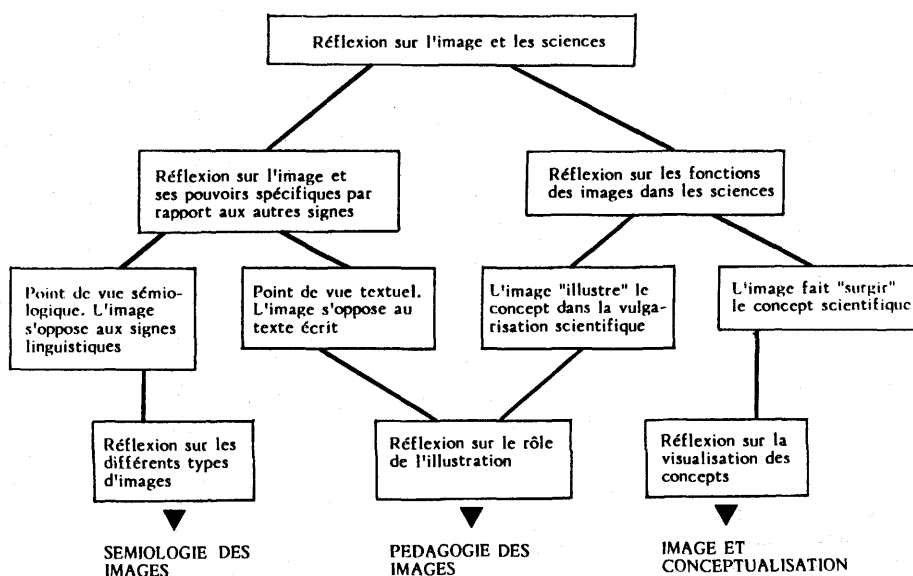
Réflexion sur l'image et les sciences

Réflexion sur l'image et ses pouvoirs spécifiques par rapport aux autres signes

Réflexion sur les fonctions des images dans les sciences

Point de vue sémiologique. L'image s'oppose aux signes linguistiques

Point de vue textuel. L'image s'oppose au texte écrit

L'image "illustre" le concept dans la vulgarisation scientifique

L'image fait "surgir" le concept scientifique

Réflexion sur les différents types d'images

Réflexion sur le rôle de l'illustration

Réflexion sur la visualisation des concepts

SEMIOLOGIE DES IMAGES

PEDAGOGIE DES IMAGES

IMAGE ET CONCEPTUALISATION